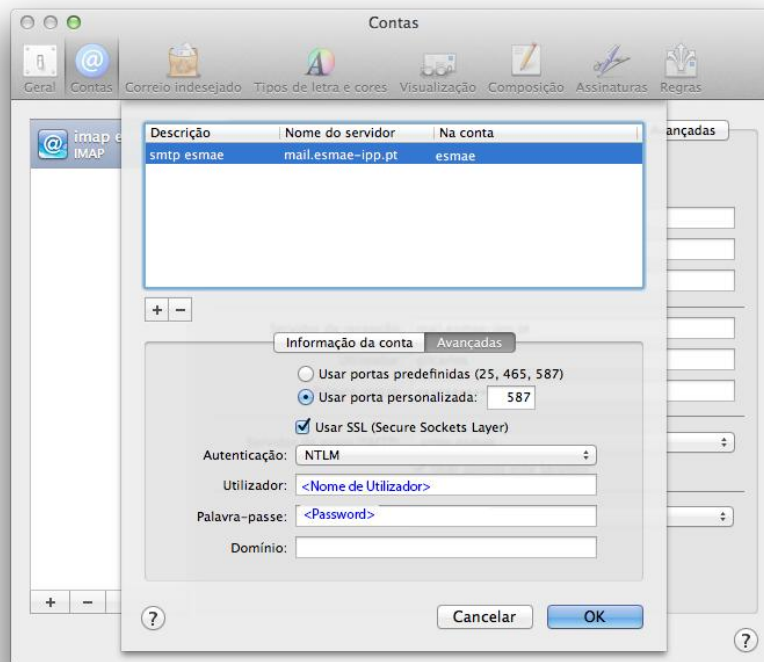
Contas

Geral Contas Correio indesejado Tipos de letra e cores Visualização Composição Assinaturas Regras

imap e
IMAP

ançadas

| Descrição | Nome do servidor | Na conta |
|---|---|---|
| smtp esmae | mail.esmae-ipp.pt | esmae |

+ −

Informação da conta Avançadas

Usar portas predefinidas (25, 465, 587)
Usar porta personalizada: 587

Usar SSL (Secure Sockets Layer)

Autenticação: NTLM

Utilizador: <Nome de Utilizador>

Palavra-passe: <Password>

Domínio:

?

Cancelar OK

+ −

?